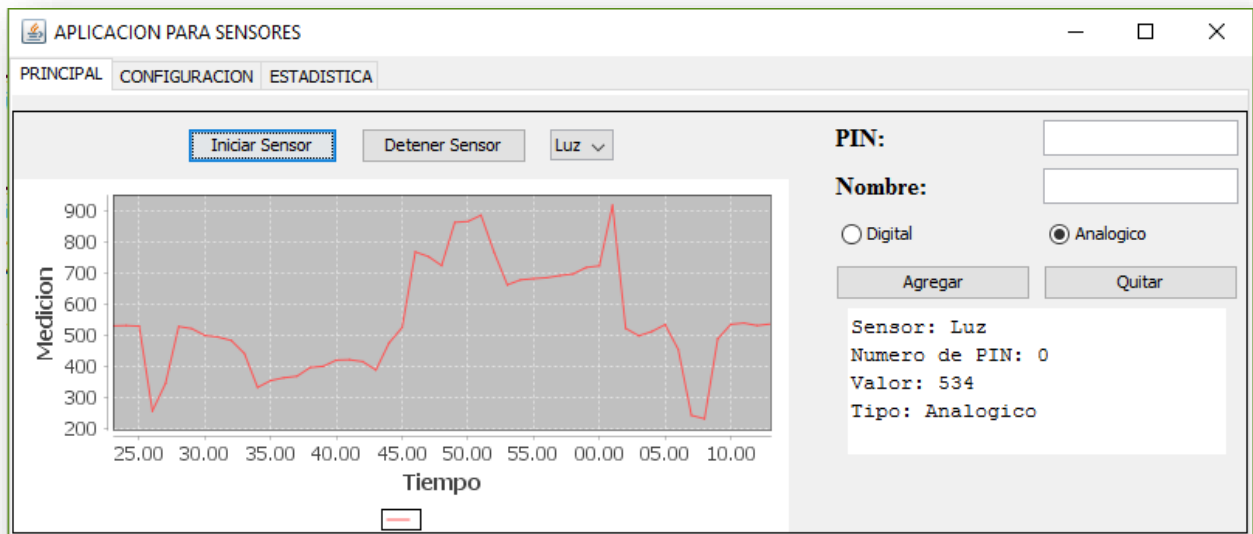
APLICACION PARA SENSORES

PRINCIPAL CONFIGURACION ESTADISTICA

Iniciar Sensor Detener Sensor Luz

900
800
700
600
500
400
300
200

Medicion

25.00 30.00 35.00 40.00 45.00 50.00 55.00 00.00 05.00 10.00

Tiempo

PIN:

Nombre:

Digital Analogico

Agregar Quitar

Sensor: Luz
Numero de PIN: 0
Valor: 534
Tipo: Analogico